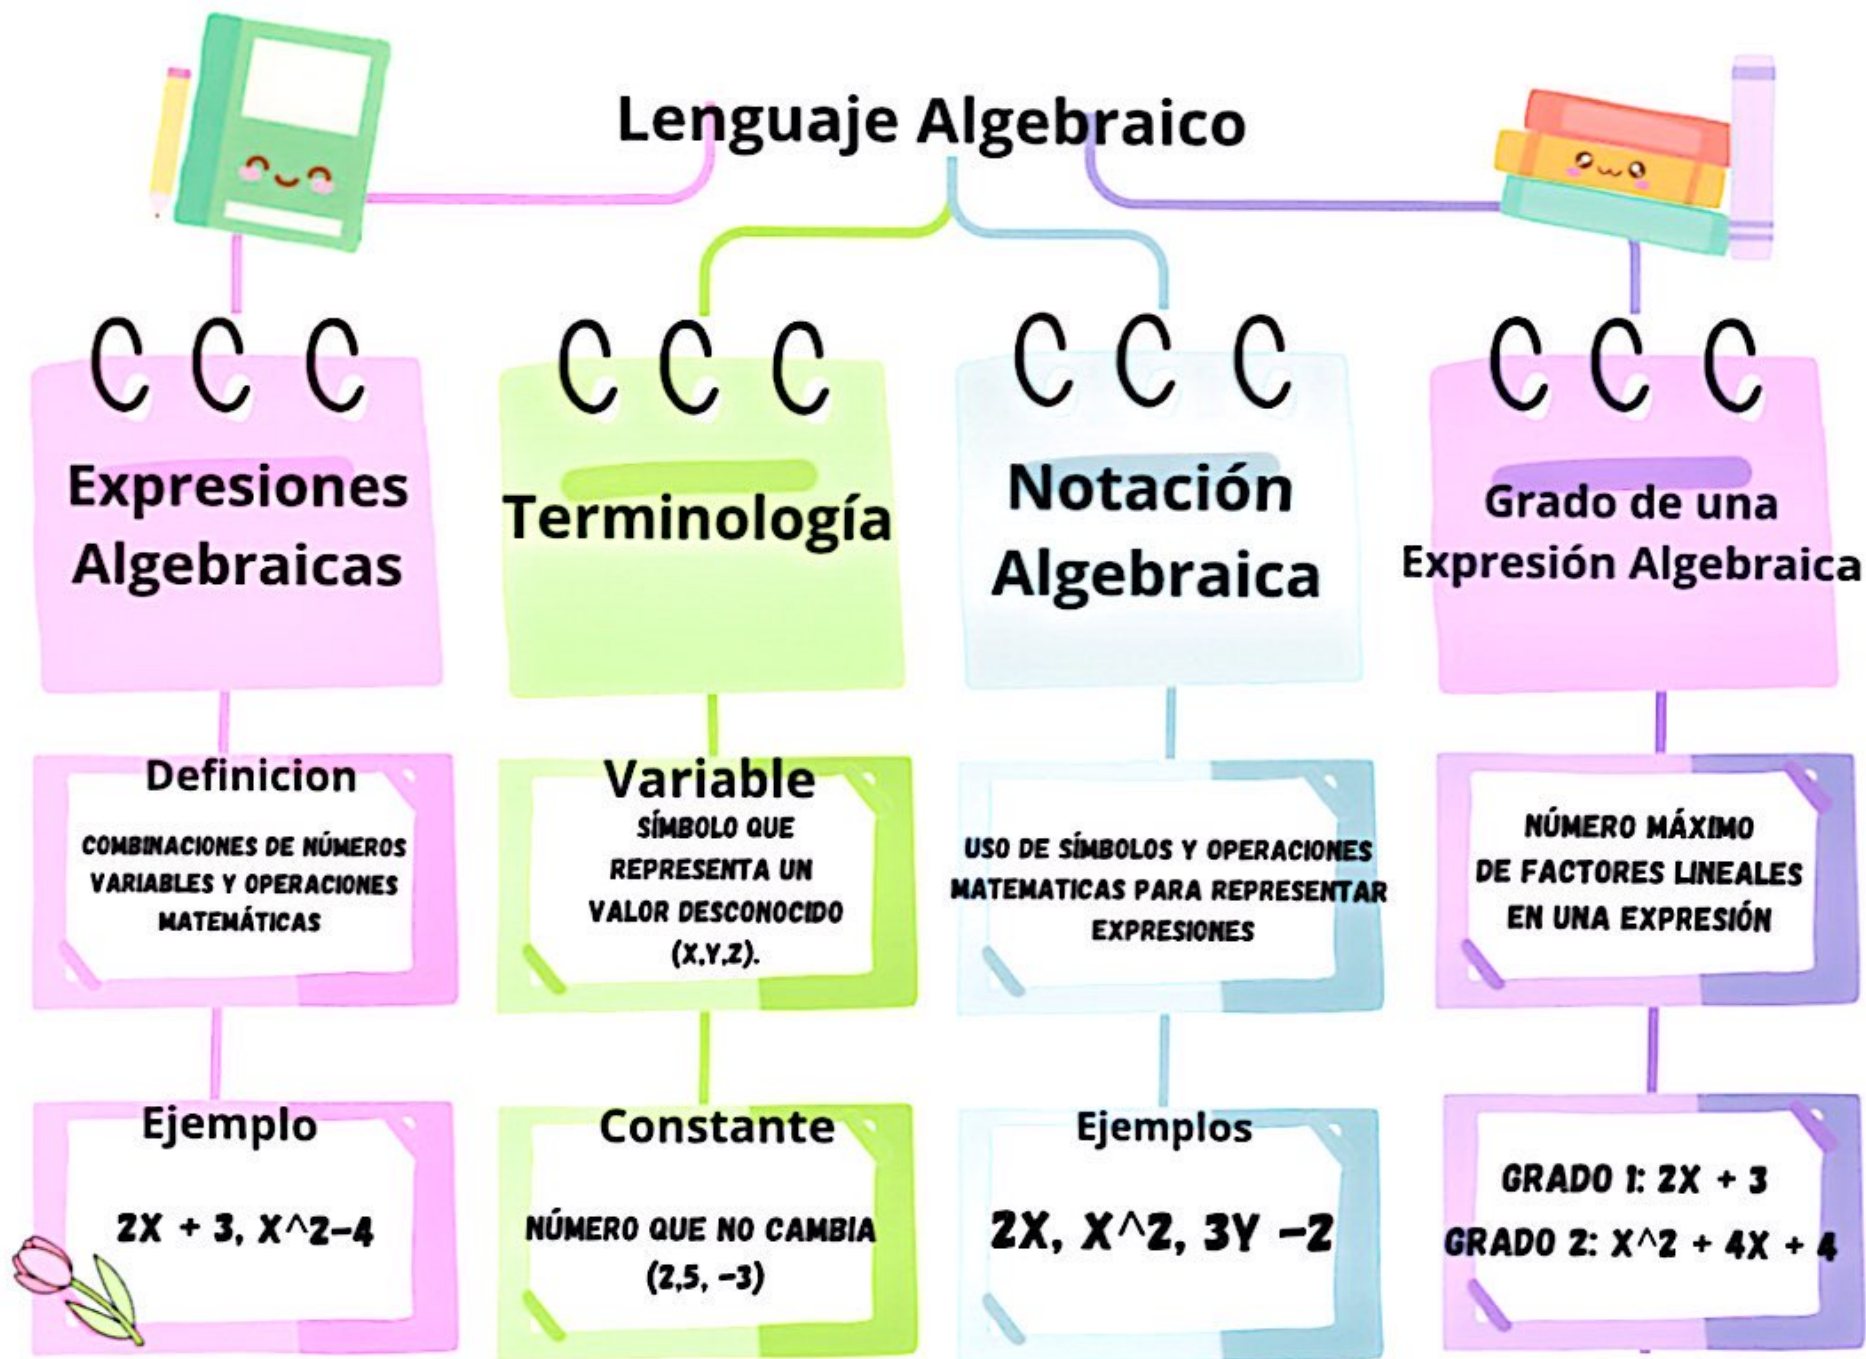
Lenguaje Algebraico

Expresiones Algebraicas

Definicion

COMBINACIONES DE NÚMEROS VARIABLES Y OPERACIONES MATEMÁTICAS

Ejemplo

2X + 3, X^2-4

Terminología

Variable

SÍMBOLO QUE REPRESENTA UN VALOR DESCONOCIDO (X,Y,Z).

Constante

NÚMERO QUE NO CAMBIA (2,5, -3)

Notación Algebraica

USO DE SÍMBOLOS Y OPERACIONES MATEMATICAS PARA REPRESENTAR EXPRESIONES

Ejemplos

2X, X^2, 3Y -2

Grado de una Expresión Algebraica

NÚMERO MÁXIMO DE FACTORES LINEALES EN UNA EXPRESIÓN

GRADO 1: 2X + 3
GRADO 2: X^2 + 4X + 4